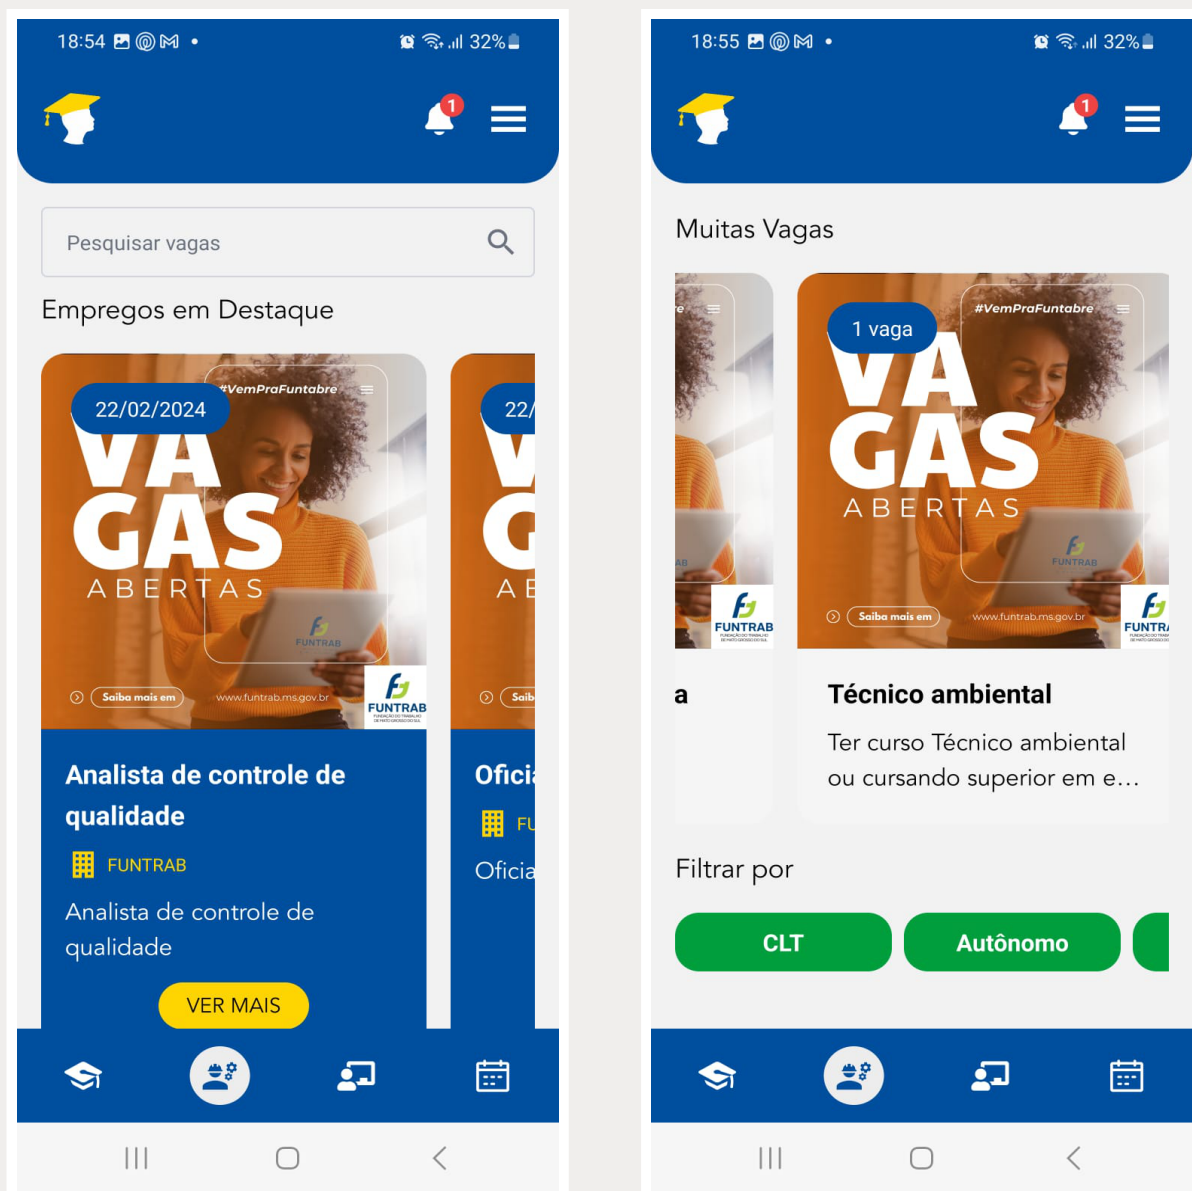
18:54 32%

1

Pesquisar vagas

Empregos em Destaque

22/02/2024

#VemPraFuntabre

VA GAS ABERTAS

FUNTRAB

Saiba mais em www.funtrab.ms.gov.br

FUNTRAB

Analista de controle de qualidade

FUNTRAB

Analista de controle de qualidade

VER MAIS

22/

VA G AE

Saib

Ofici

FU

Oficia

18:55 32%

1

Muitas Vagas

1 vaga

#VemPraFuntabre

VA GAS ABERTAS

FUNTRAB

Saiba mais em www.funtrab.ms.gov.br

FUNTRAB

FUNTRA

a

Técnico ambiental

Ter curso Técnico ambiental ou cursando superior em e…

Filtrar por

CLT

Autônomo